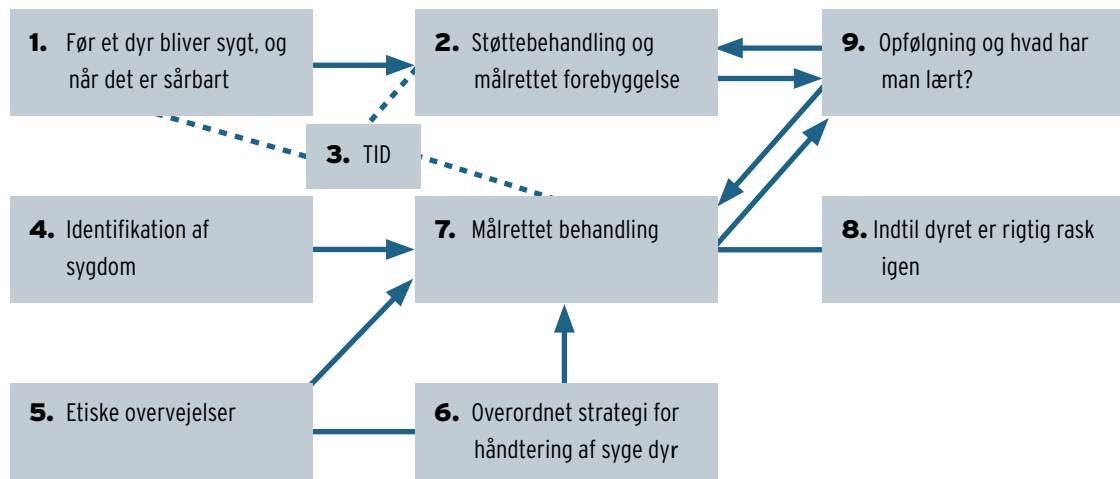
**1.** Før et dyr bliver sygt, og når det er sårbart

**2.** Støttebehandling og målrettet forebyggelse

**9.** Opfølgning og hvad har man lært?

**3.** TID

**4.** Identifikation af sygdom

**7.** Målrettet behandling

**8.** Indtil dyret er rigtig rask igen

**5.** Etiske overvejelser

**6.** Overordnet strategi for håndtering af syge dyr